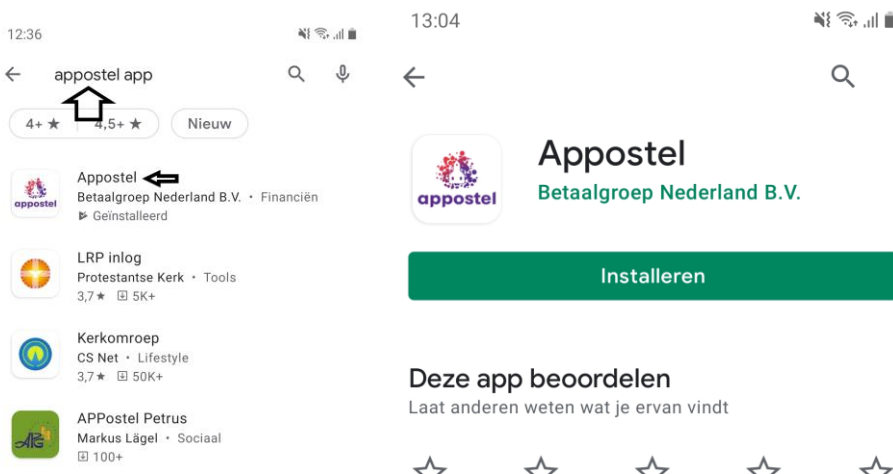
12:36

appostel app

4+ ★ 4,5+ ★ Nieuw

appostel
Appostel
Betaalgroep Nederland B.V. • Financiën
Geïnstalleerd

LRP inlog
Protestantse Kerk • Tools
3,7 ★ 5K+

Kerkomroep
CS Net • Lifestyle
3,7 ★ 50K+

APPostel Petrus
Markus Lägel • Sociaal
100+

13:04

appostel
Appostel
Betaalgroep Nederland B.V.

Installeren

Deze app beoordelen
Laat anderen weten wat je ervan vindt